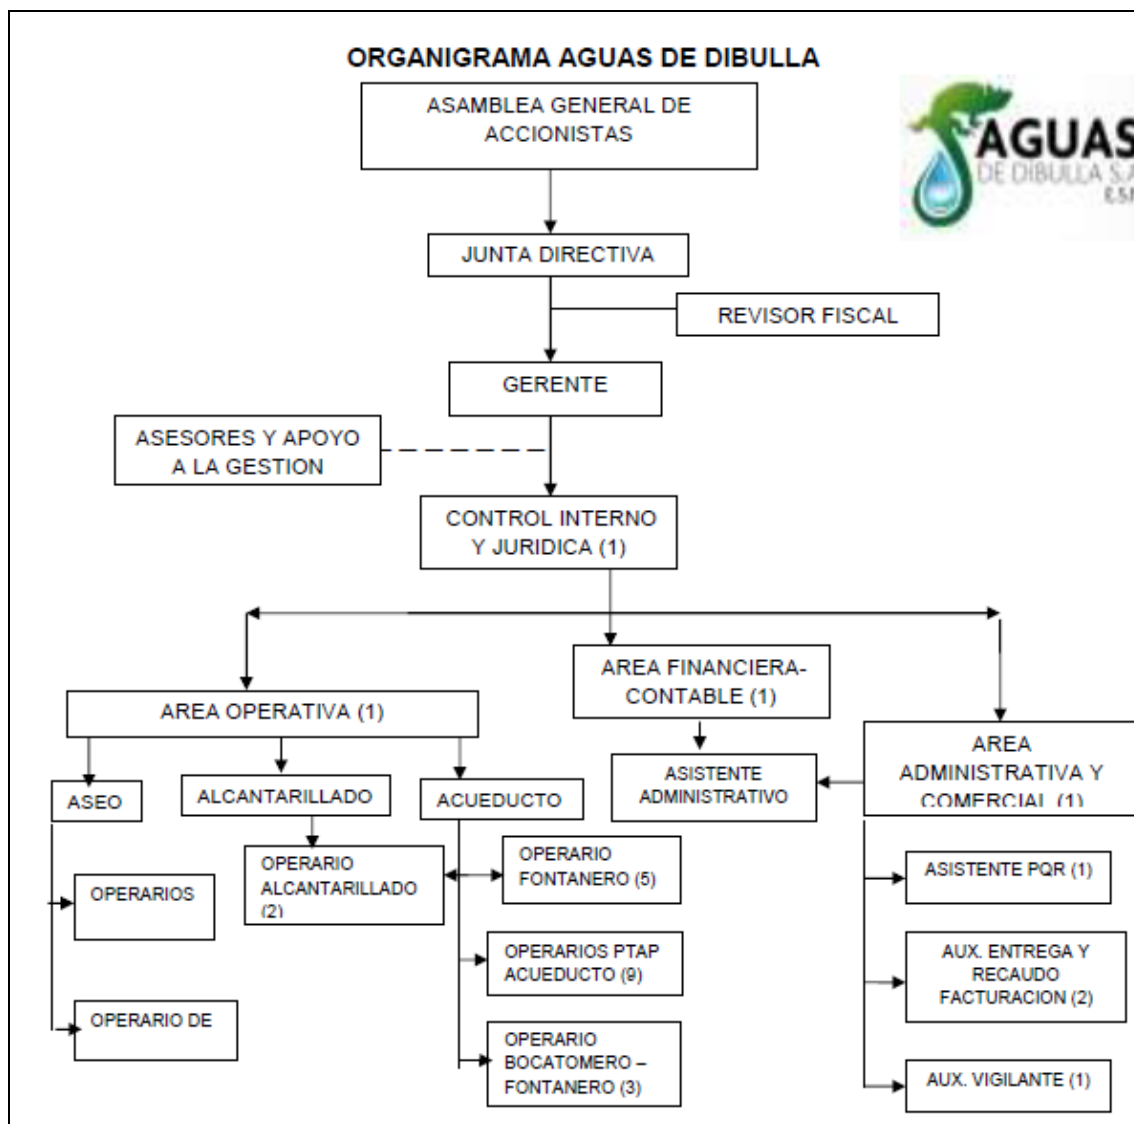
ORGANIGRAMA AGUAS DE DIBULLA

AGUAS DE DIBULLA S.A. E.S.P.

ASAMBLEA GENERAL DE ACCIONISTAS

JUNTA DIRECTIVA

REVISOR FISCAL

GERENTE

ASESORES Y APOYO A LA GESTION

CONTROL INTERNO Y JURIDICA (1)

AREA OPERATIVA (1)

AREA FINANCIERA-CONTABLE (1)

AREA ADMINISTRATIVA Y COMERCIAL (1)

ASEO

ALCANTARILLADO

ACUEDUCTO

ASISTENTE ADMINISTRATIVO

OPERARIOS

OPERARIO DE

OPERARIO ALCANTARILLADO (2)

OPERARIO FONTANERO (5)

OPERARIOS PTAP ACUEDUCTO (9)

OPERARIO BOCATOMERO – FONTANERO (3)

ASISTENTE PQR (1)

AUX. ENTREGA Y RECAUDO FACTURACION (2)

AUX. VIGILANTE (1)